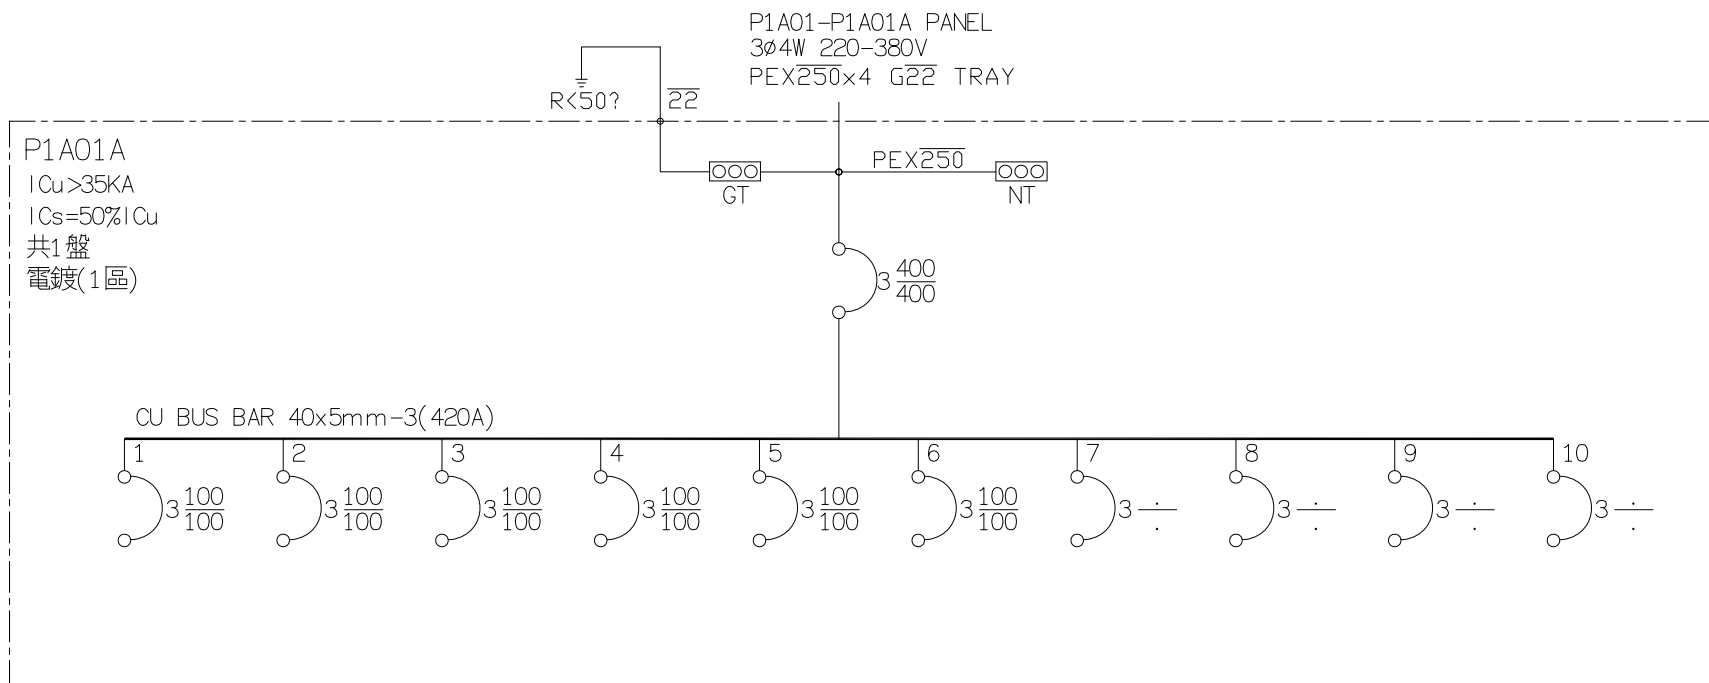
P1A01-P1A01A PANEL
3ø4W 220-380V
PEX$\overline{250}$x4 G$\overline{22}$ TRAY

R<50?
$\overline{22}$

P1A01A
ICu>35KA
ICs=50%ICu
共1盤
電鍍(1區)

GT
PEX$\overline{250}$
NT

3 $\frac{400}{400}$

CU BUS BAR 40x5mm-3(420A)

1
3 $\frac{100}{100}$
2
3 $\frac{100}{100}$
3
3 $\frac{100}{100}$
4
3 $\frac{100}{100}$
5
3 $\frac{100}{100}$
6
3 $\frac{100}{100}$
7
3 $\frac{.}{.}$
8
3 $\frac{.}{.}$
9
3 $\frac{.}{.}$
10
3 $\frac{.}{.}$